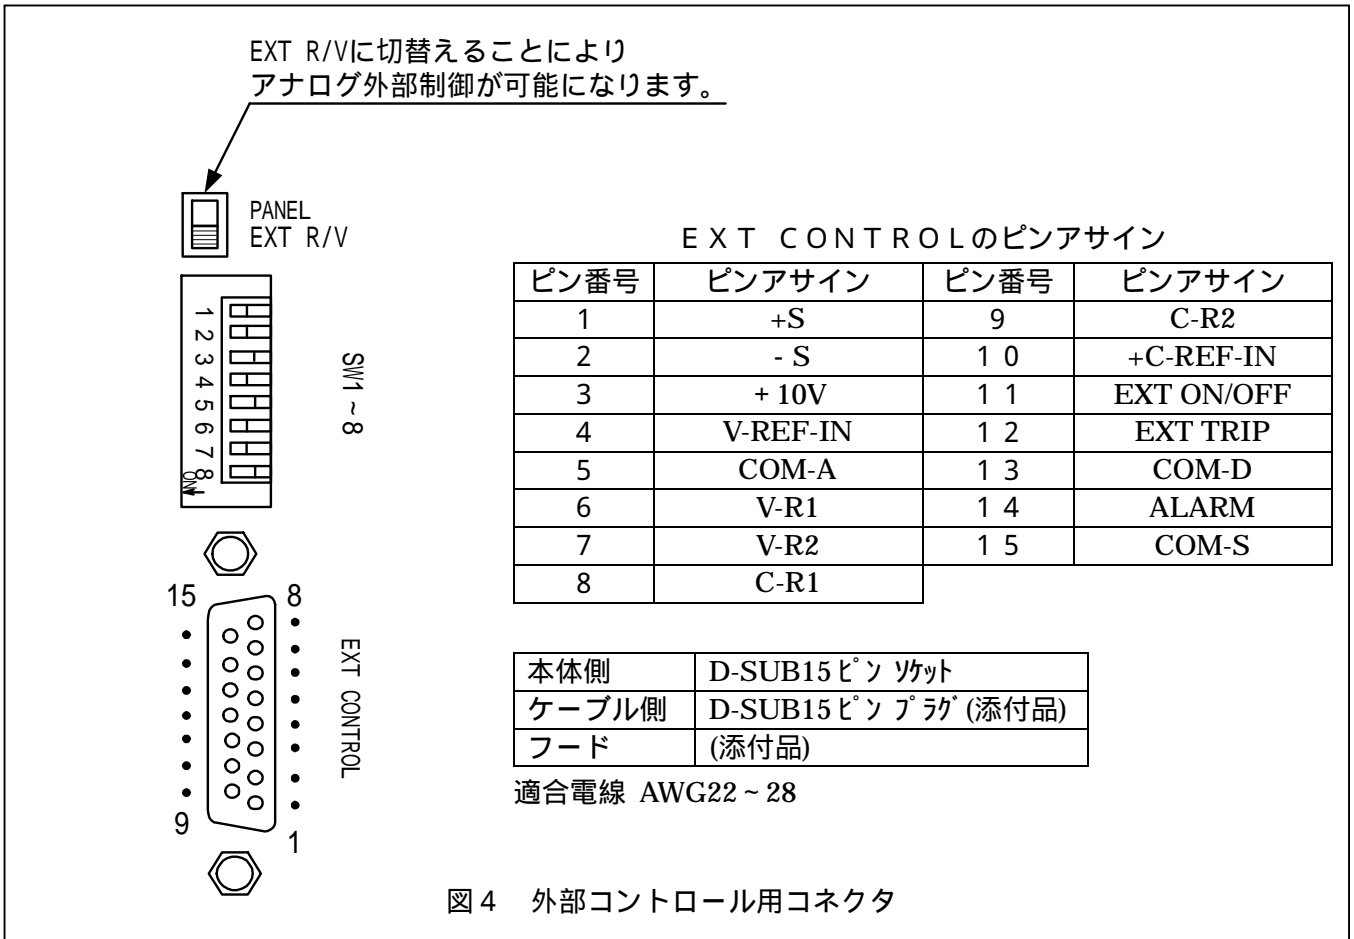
EXT R/Vに切替えることにより
アナログ外部制御が可能になります。

PANEL
EXT R/V

1 2 3 4 5 6 7 8
ON

SW1～8

15 8
9 1

EXT CONTROL

ＥＸＴ ＣＯＮＴＲＯＬのピンアサイン

| ピン番号 | ピンアサイン | ピン番号 | ピンアサイン |
|---|---|---|---|
| 1 | +S | 9 | C-R2 |
| 2 | - S | １０ | +C-REF-IN |
| 3 | + 10V | １１ | EXT ON/OFF |
| 4 | V-REF-IN | １２ | EXT TRIP |
| 5 | COM-A | １３ | COM-D |
| 6 | V-R1 | １４ | ALARM |
| 7 | V-R2 | １５ | COM-S |
| 8 | C-R1 | | |

| 本体側 | D-SUB15ﾋﾟﾝ ｿｹｯﾄ |
|---|---|
| ケーブル側 | D-SUB15ﾋﾟﾝ ﾌﾟﾗｸﾞ (添付品) |
| フード | (添付品) |

適合電線 AWG22～28

図４ 外部コントロール用コネクタ